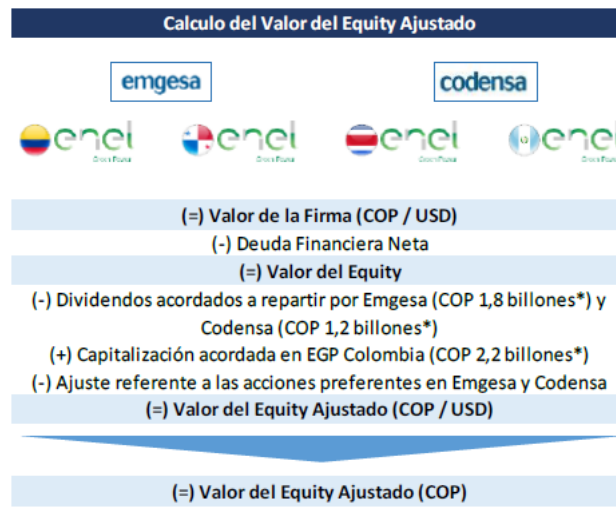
Calculo del Valor del Equity Ajustado

emgesa

codensa

enel Green Power

enel Green Power

enel Green Power

enel Green Power

(=) Valor de la Firma (COP / USD)

(-) Deuda Financiera Neta

(=) Valor del Equity

(-) Dividendos acordados a repartir por Emgesa (COP 1,8 billones*) y Codensa (COP 1,2 billones*)

(+) Capitalización acordada en EGP Colombia (COP 2,2 billones*)

(-) Ajuste referente a las acciones preferentes en Emgesa y Codensa

(=) Valor del Equity Ajustado (COP / USD)

(=) Valor del Equity Ajustado (COP)